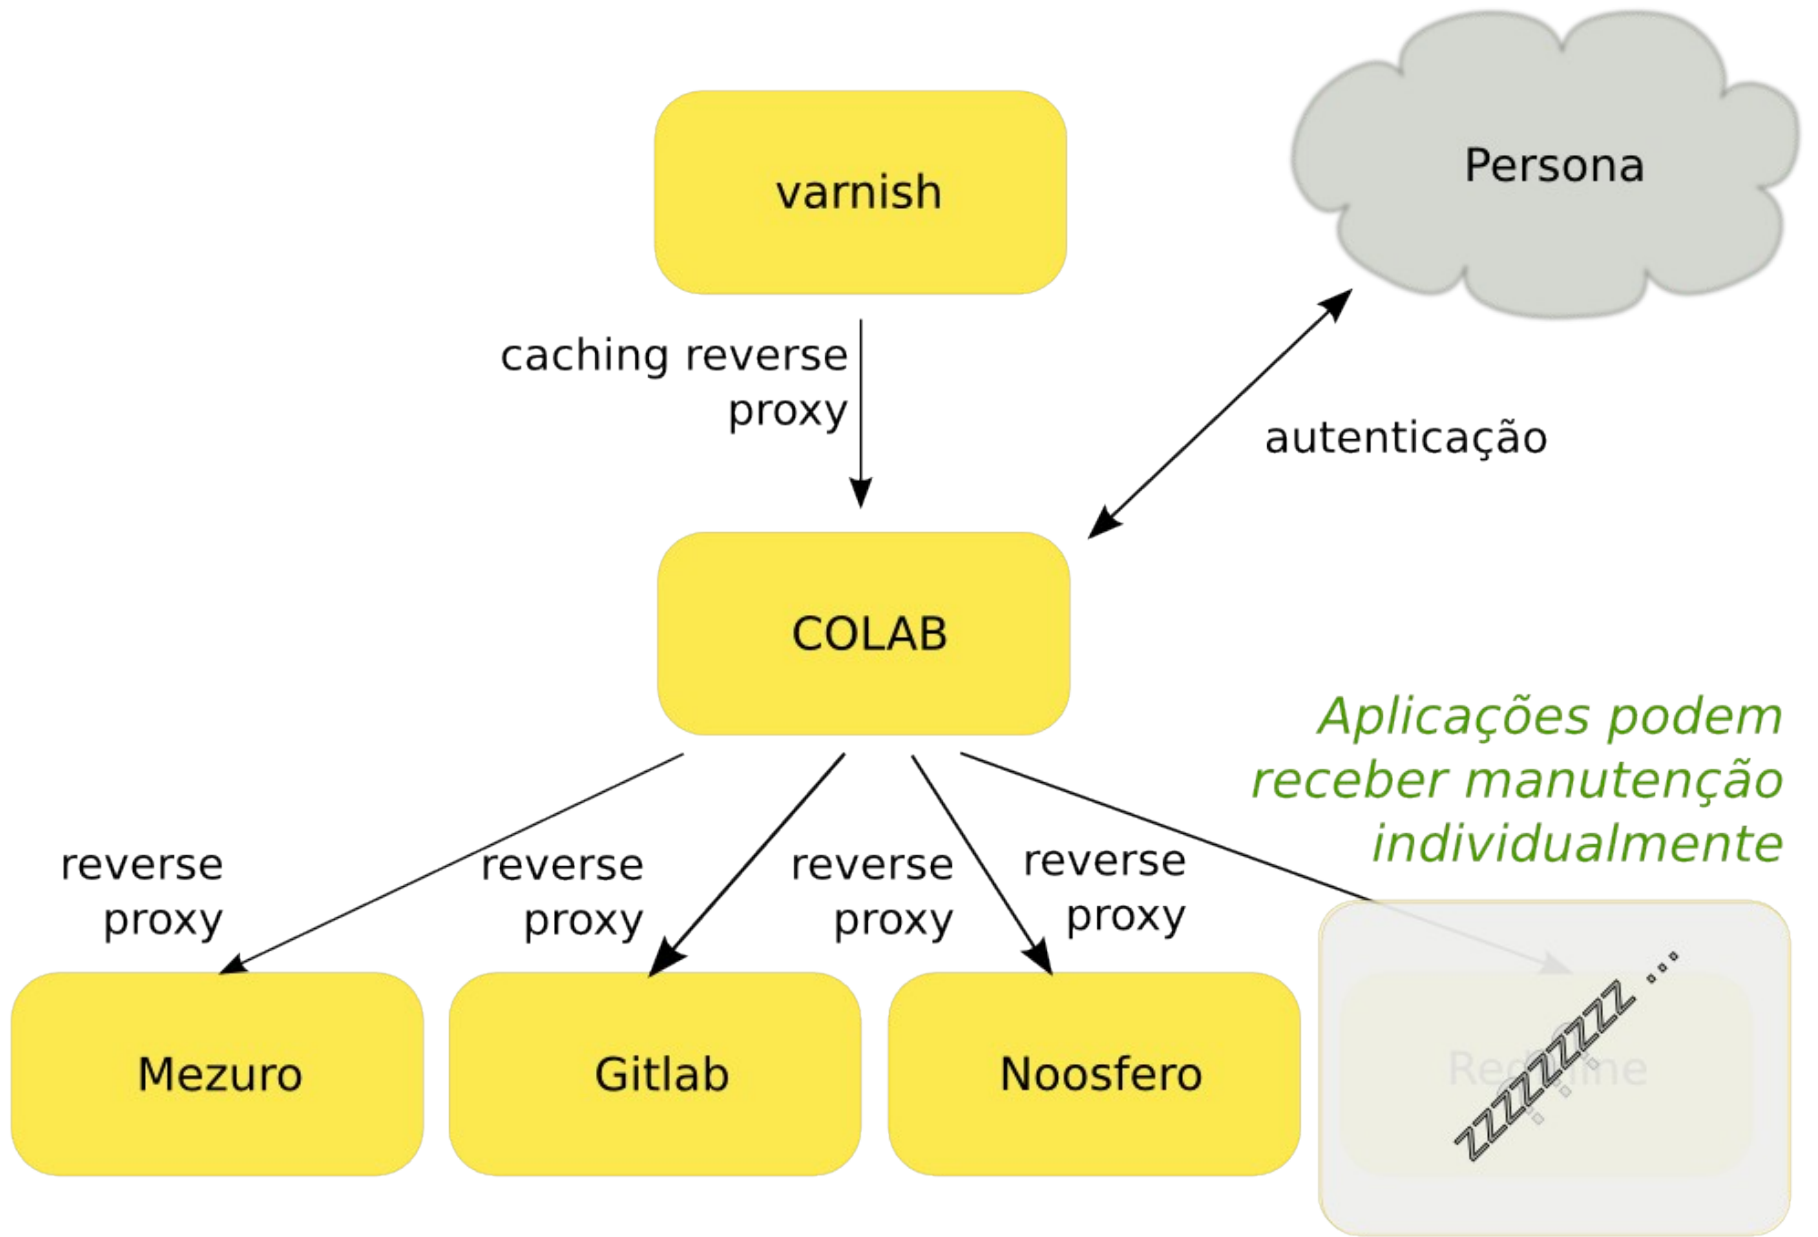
varnish

Persona

caching reverse proxy

autenticação

COLAB

Aplicações podem receber manutenção individualmente

reverse proxy

reverse proxy

reverse proxy

reverse proxy

Mezuro

Gitlab

Noosfero

Redmine

ZZZZZZZZZ ...